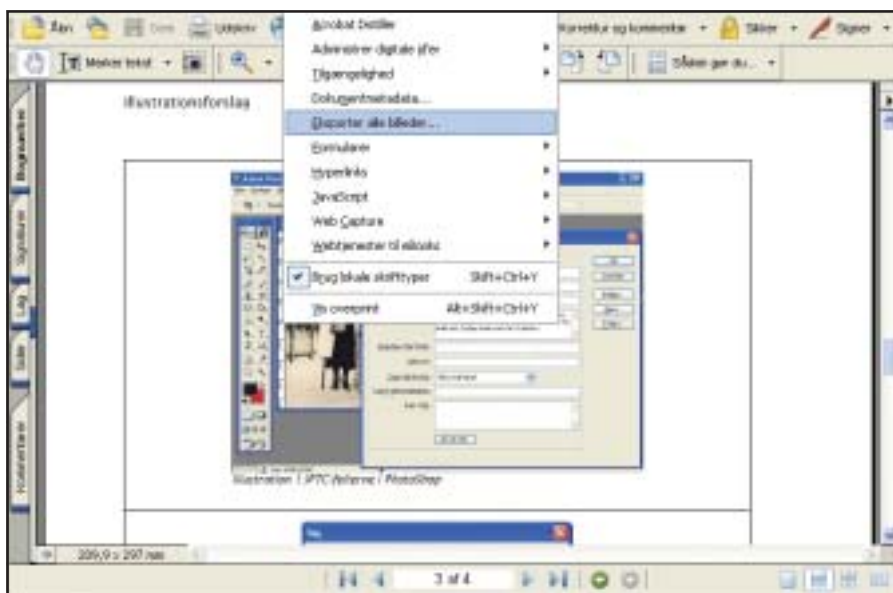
Åbn
Udskriv
Korrektur og kommentar
Sikker
Signer
Markér tekst
Sådan gør du...
Illustrationsforslag
Acrobat Distiller
Administrer digitale id'er
Tilgængelighed
Dokumentmetadata...
Eksporter alle billeder...
Formularer
Hyperlinks
JavaScript
Web Capture
Webtjenester til eBooks
Brug lokale skrifttyper Shift+Ctrl+Y
Vis overprint Alt+Shift+Ctrl+Y
Illustration 1 IPTC felterne i PhotoShop
Bogmærker
Signaturer
Lag
Sider
Kommentarer
209,9 x 297 mm
3 af 4